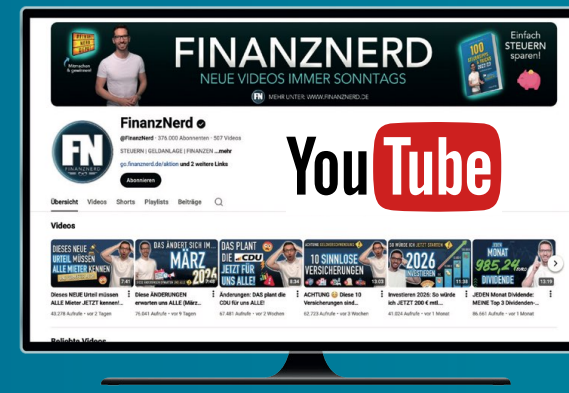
FINANZNERD
NEUE VIDEOS IMMER SONNTAGS
Einfach STEUERN sparen!
FN MEHR UNTER: WWW.FINANZNERD.DE

FN FINANZNERD

FinanzNerd
@FinanzNerd · 376.000 Abonnenten · 507 Videos
STEUERN | GELDANLAGE | FINANZEN ...mehr
go.finanznerd.de/aktion und 2 weitere Links
Abonnieren

Übersicht Videos Shorts Playlists Beiträge

YouTube

Videos

DIESES NEUE URTEIL MÜSSEN ALLE MIETER KENNEN!
7:41
Dieses NEUE Urteil müssen ALLE Mieter JETZT kennen!...
43.278 Aufrufe · vor 2 Tagen

DAS ÄNDERT SICH IM... MÄRZ 2026
Diese ÄNDERUNGEN erwarten uns ALLE (März...
75.641 Aufrufe · vor 9 Tagen

DAS PLANT DIE CDU JETZT FÜR UNS ALLE!
8:34
Änderungen: DAS plant die CDU für uns ALLE!
67.481 Aufrufe · vor 2 Wochen

10 SINNLOSE VERSICHERUNGEN
13:03
ACHTUNG ⚠️ Diese 10 Versicherungen sind...
52.723 Aufrufe · vor 3 Wochen

2026 INVESTIEREN
11:39
Investieren 2026: So würde ich JETZT 200 € mtl...
41.024 Aufrufe · vor 1 Monat

JEDEN MONAT 985,24 EURO DIVIDENDE
13:19
JEDEN Monat Dividende: MEINE Top 3 Dividenden-...
86.661 Aufrufe · vor 1 Monat

Beliebte Videos